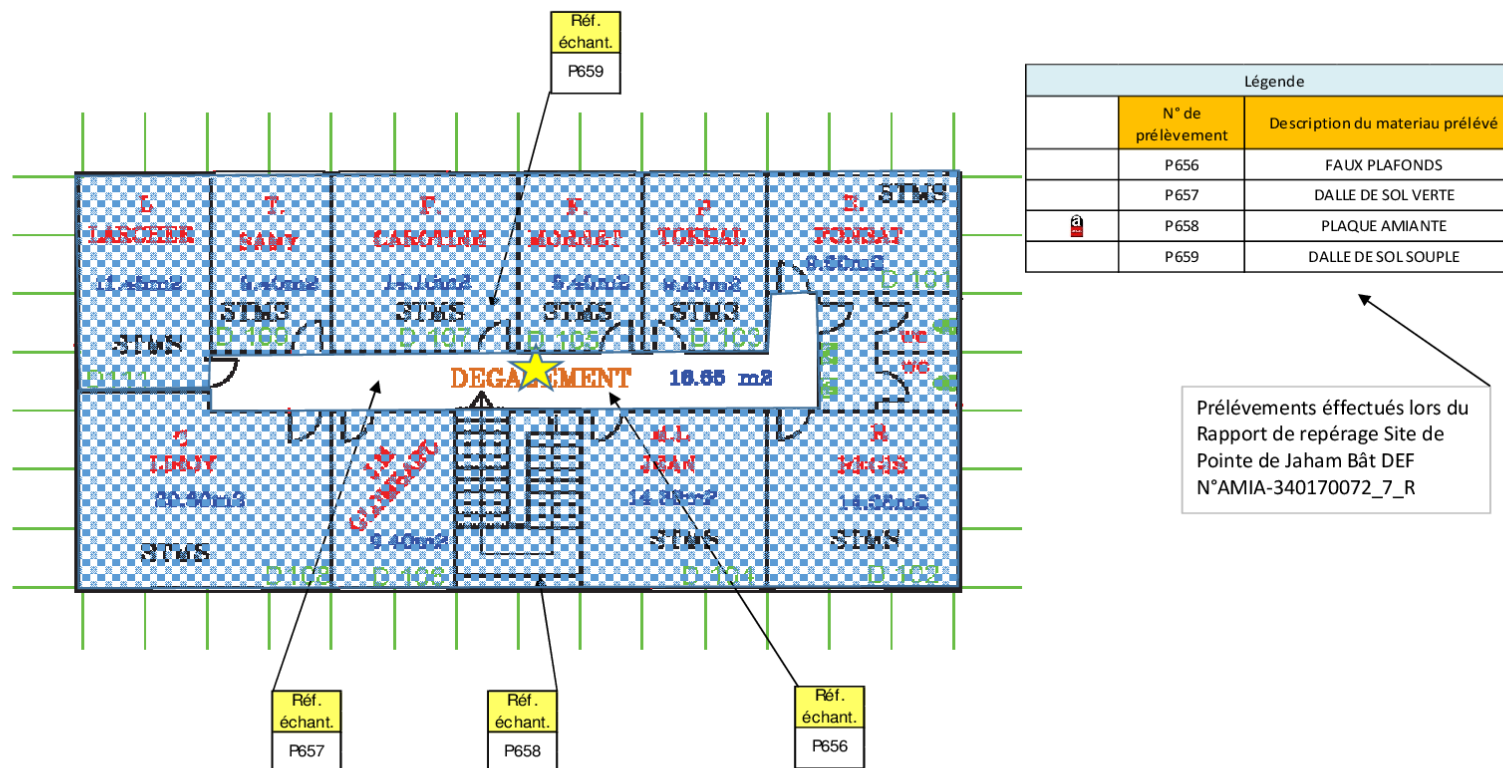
Réf. échant.
P659

L LARCHER
11.45m2
STMS
D 111

T. SAMY
9.40m2
STMS
D 109

F CAROLINE
14.10m2
STMS
D 107

F. MORNET
9.40m2
STMS
D 105

P TORSAL
9.40m2
STMS
D 103

B. FONDAT
9.50m2
STMS
D 101

WC
WC

DEGAGEMENT
16.65 m2

C LEROY
20.90m2
STMS
D 102

J.M GAMBARI
9.40m2
D 108

M.L JEAN
14.85m2
STMS
D 104

R REGIS
14.35m2
STMS
D 102

Réf. échant.
P657

Réf. échant.
P658

Réf. échant.
P656

| Légende | | |
|---|---|---|
| | N° de prélèvement | Description du materiau prélévé |
| | P656 | FAUX PLAFONDS |
| | P657 | DALLE DE SOL VERTE |
| a | P658 | PLAQUE AMIANTE |
| | P659 | DALLE DE SOL SOUPLE |

Prélévements éffectués lors du Rapport de repérage Site de Pointe de Jaham Bât DEF N°AMIA-340170072_7_R